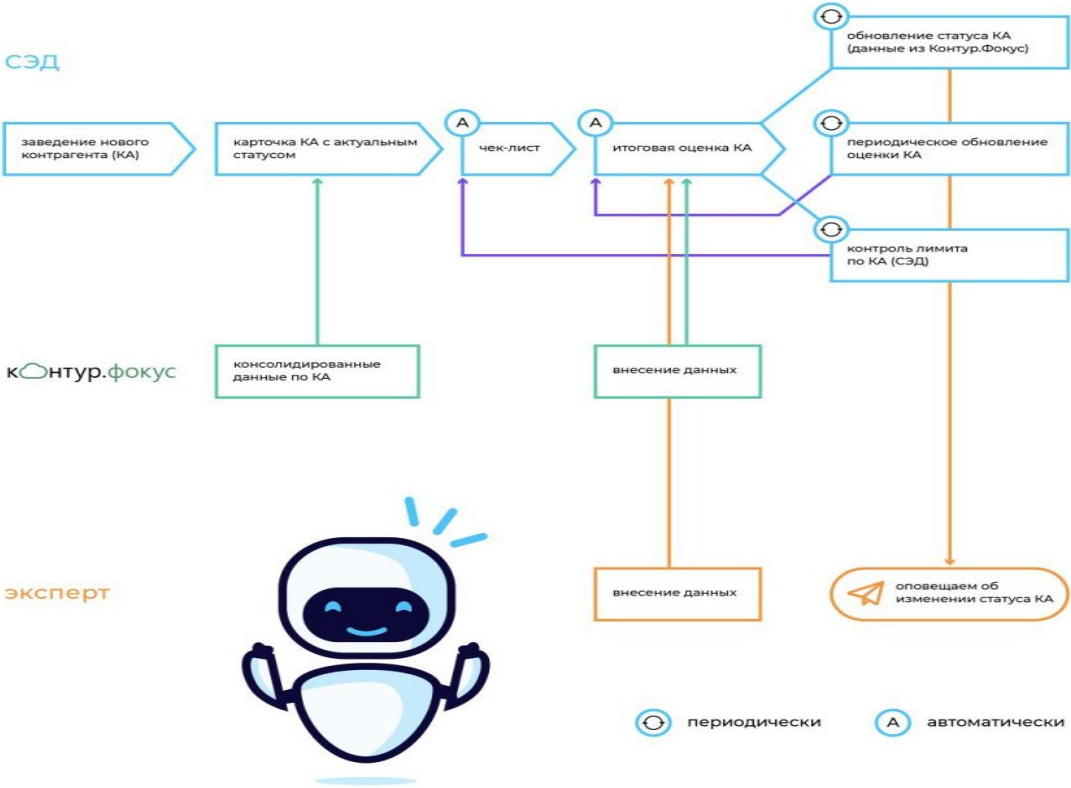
СЭД

заведение нового контрагента (КА)

карточка КА с актуальным статусом

A чек-лист

A итоговая оценка КА

обновление статуса КА (данные из Контур.Фокус)

периодическое обновление оценки КА

контроль лимита по КА (СЭД)

контур.фокус

консолидированные данные по КА

внесение данных

эксперт

внесение данных

оповещаем об изменении статуса КА

периодически

A автоматически